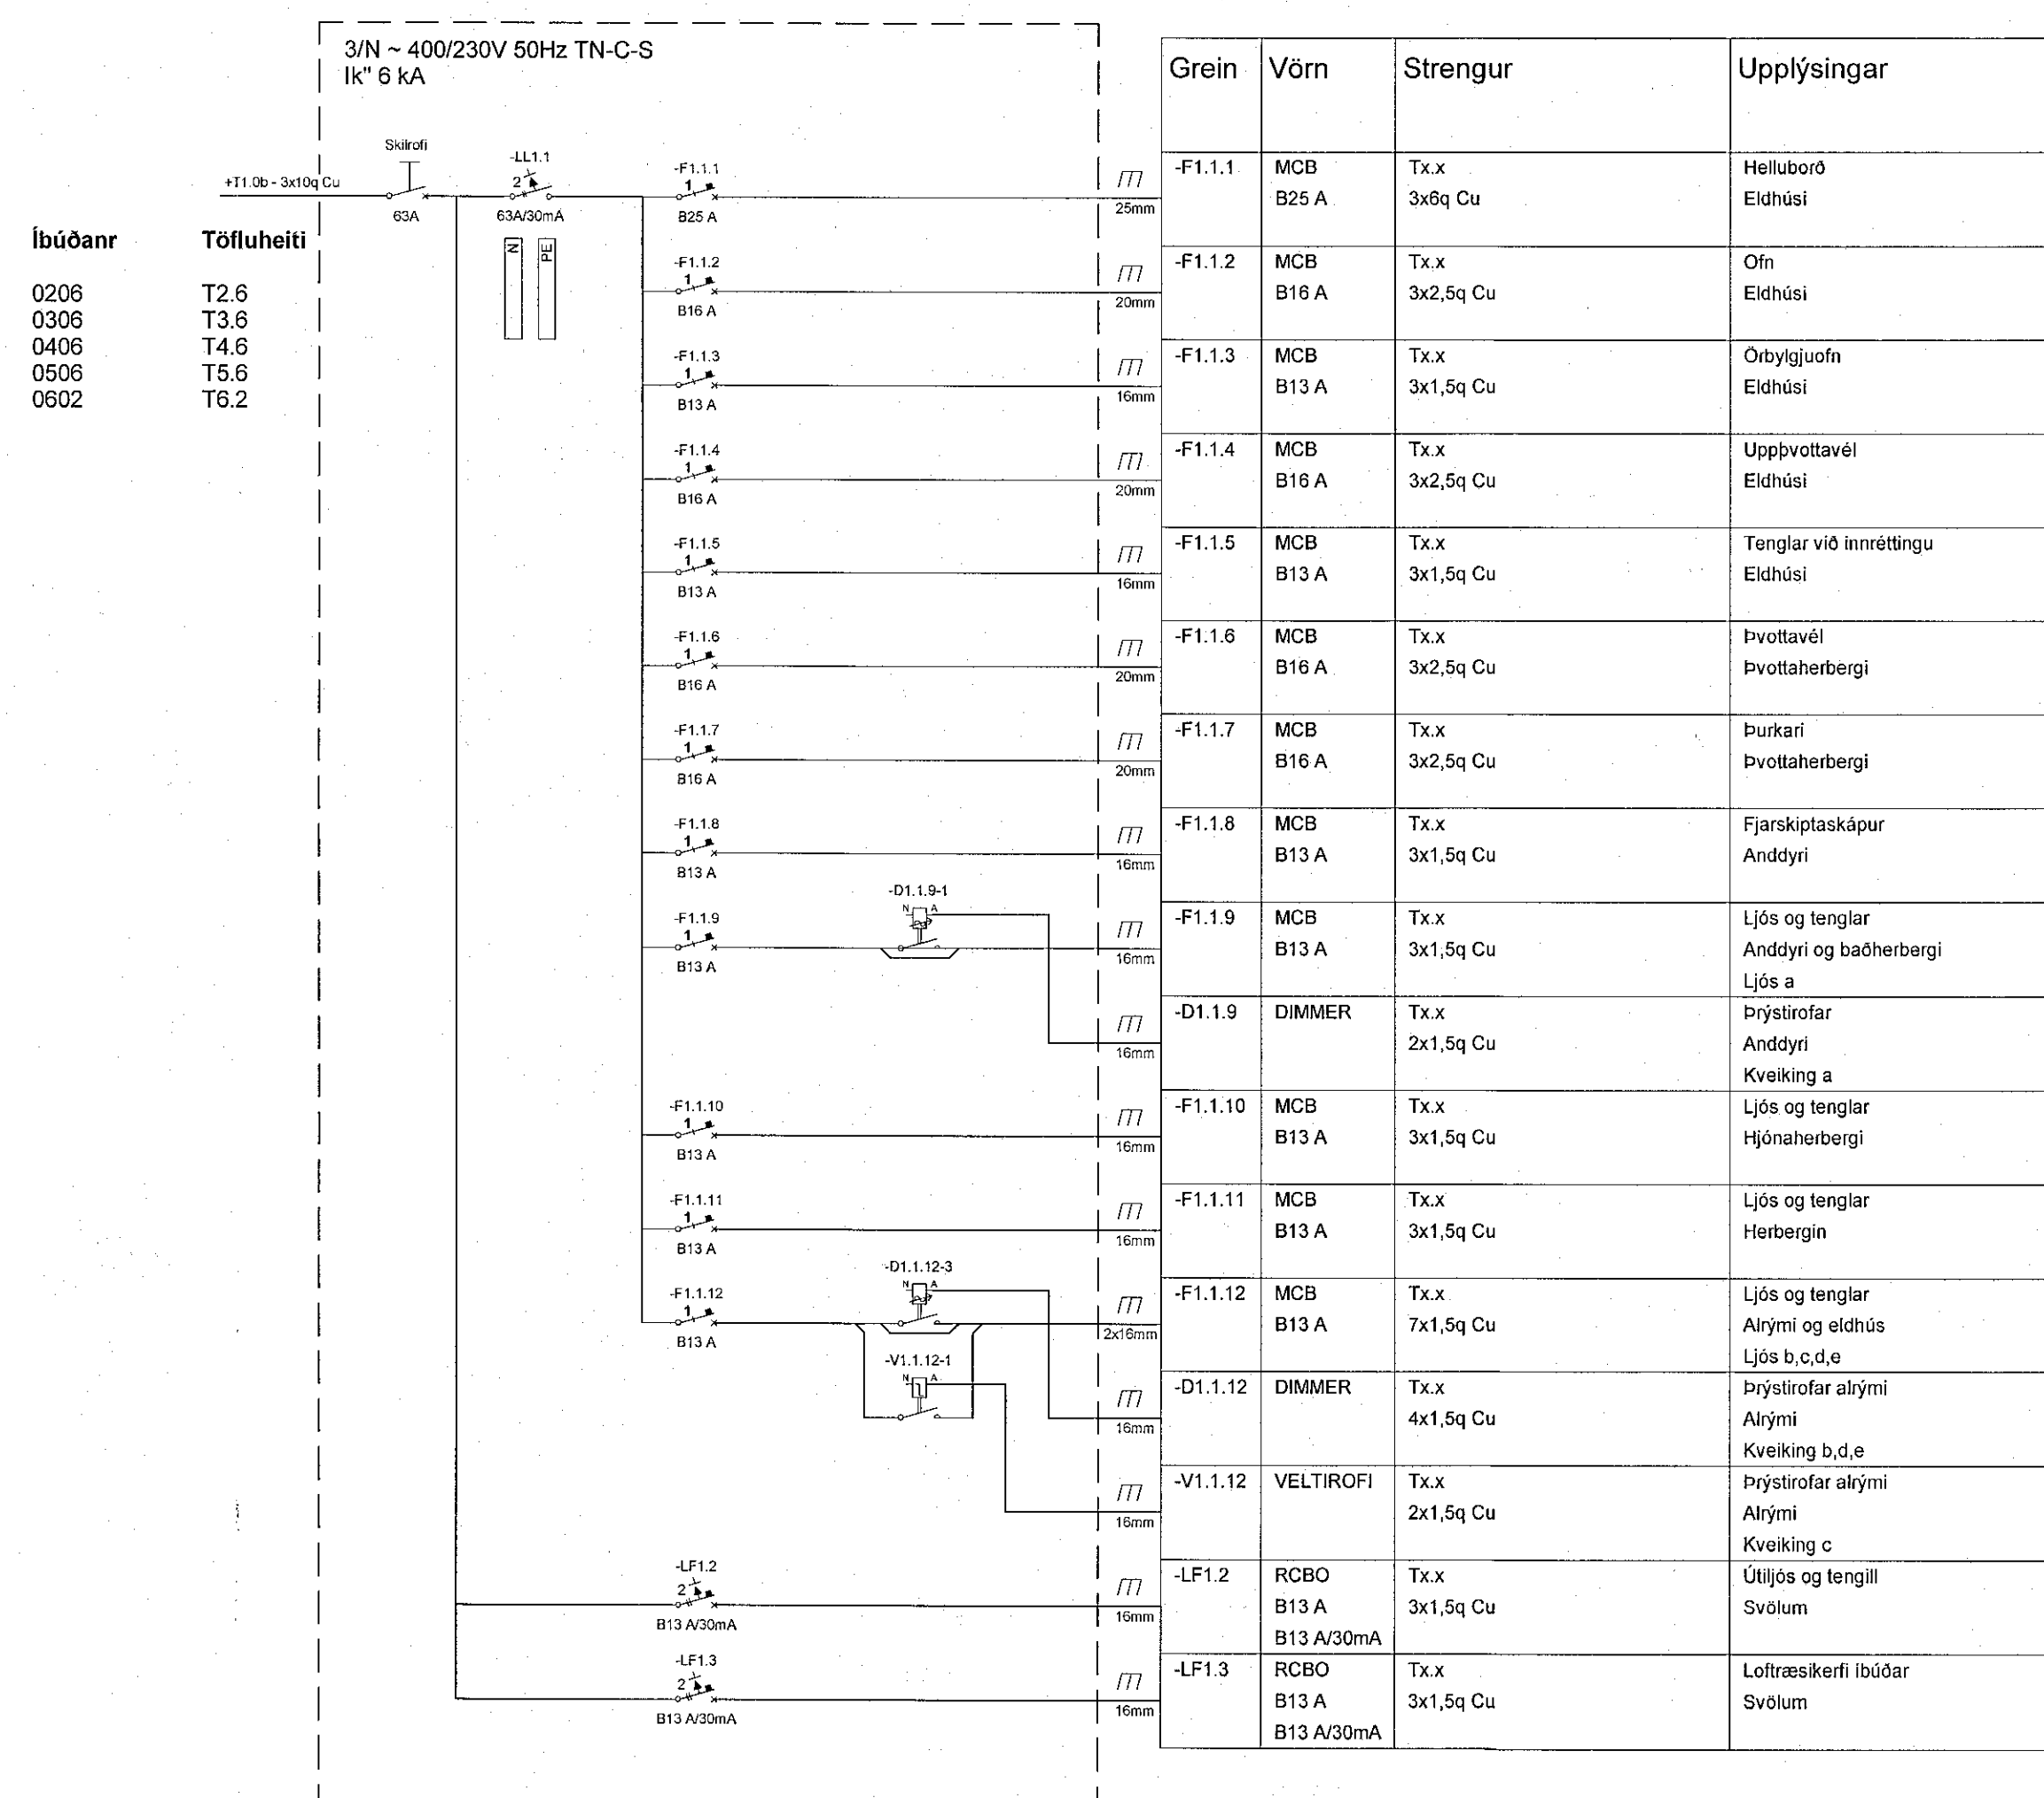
3/N ~ 400/230V 50Hz TN-C-S
Ik" 6 kA

Skilrofi
+T1.0b - 3x10q Cu
63A
-LL1.1
2
63A/30mA
N
PE

| Íbúðanr | Töfluheiti |
|---|---|
| 0206 | T2.6 |
| 0306 | T3.6 |
| 0406 | T4.6 |
| 0506 | T5.6 |
| 0602 | T6.2 |

-F1.1.1 1 B25 A 25mm
-F1.1.2 1 B16 A 20mm
-F1.1.3 1 B13 A 16mm
-F1.1.4 1 B16 A 20mm
-F1.1.5 1 B13 A 16mm
-F1.1.6 1 B16 A 20mm
-F1.1.7 1 B16 A 20mm
-F1.1.8 1 B13 A 16mm
-D1.1.9-1 N A
-F1.1.9 1 B13 A 16mm
16mm
-F1.1.10 1 B13 A 16mm
-F1.1.11 1 B13 A 16mm
-D1.1.12-3 N A
-F1.1.12 1 B13 A 2x16mm
-V1.1.12-1 N A
16mm
16mm
-LF1.2 2 B13 A/30mA 16mm
-LF1.3 2 B13 A/30mA 16mm

| Grein | Vörn | Strengur | Upplýsingar |
|---|---|---|---|
| -F1.1.1 | MCB B25 A | Tx.x 3x6q Cu | Helluborð Eldhúsi |
| -F1.1.2 | MCB B16 A | Tx.x 3x2,5q Cu | Ofn Eldhúsi |
| -F1.1.3 | MCB B13 A | Tx.x 3x1,5q Cu | Örbylgjuofn Eldhúsi |
| -F1.1.4 | MCB B16 A | Tx.x 3x2,5q Cu | Uppþvottavél Eldhúsi |
| -F1.1.5 | MCB B13 A | Tx.x 3x1,5q Cu | Tenglar við innréttingu Eldhúsi |
| -F1.1.6 | MCB B16 A | Tx.x 3x2,5q Cu | Þvottavél Þvottaherbergi |
| -F1.1.7 | MCB B16 A | Tx.x 3x2,5q Cu | Þurkari Þvottaherbergi |
| -F1.1.8 | MCB B13 A | Tx.x 3x1,5q Cu | Fjarskiptaskápur Anddyri |
| -F1.1.9 | MCB B13 A | Tx.x 3x1,5q Cu | Ljós og tenglar Anddyri og baðherbergi Ljós a |
| -D1.1.9 | DIMMER | Tx.x 2x1,5q Cu | Þrýstirofar Anddyri Kveiking a |
| -F1.1.10 | MCB B13 A | Tx.x 3x1,5q Cu | Ljós og tenglar Hjónaherbergi |
| -F1.1.11 | MCB B13 A | Tx.x 3x1,5q Cu | Ljós og tenglar Herbergin |
| -F1.1.12 | MCB B13 A | Tx.x 7x1,5q Cu | Ljós og tenglar Alrými og eldhús Ljós b,c,d,e |
| -D1.1.12 | DIMMER | Tx.x 4x1,5q Cu | Þrýstirofar alrými Alrými Kveiking b,d,e |
| -V1.1.12 | VELTIROFI | Tx.x 2x1,5q Cu | Þrýstirofar alrými Alrými Kveiking c |
| -LF1.2 | RCBO B13 A B13 A/30mA | Tx.x 3x1,5q Cu | Útiljós og tengill Svölum |
| -LF1.3 | RCBO B13 A B13 A/30mA | Tx.x 3x1,5q Cu | Loftræsikerfi íbúðar Svölum |